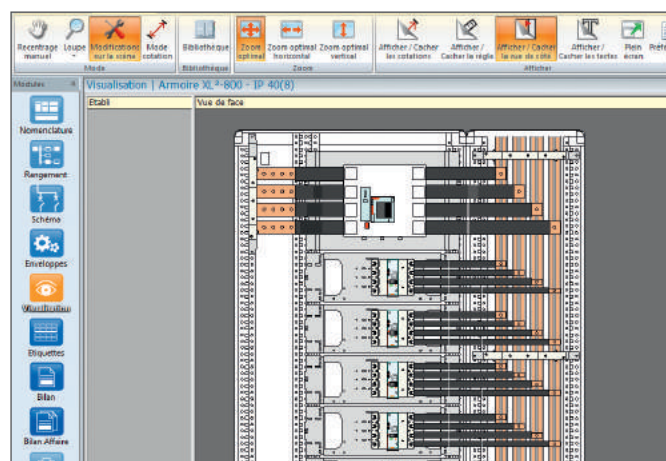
Recentrage manuel
Loupe
Modifications sur la scène
Mode cotation
Mode
Bibliothèque
Bibliothèque
Zoom optimal
Zoom optimal horizontal
Zoom optimal vertical
Zoom
Afficher / Cacher les cotations
Afficher / Cacher la règle
Afficher / Cacher la vue de côté
Afficher / Cacher les textes
Plein écran
Préf
Afficher

Modules
Nomenclature
Rangement
Schéma
Enveloppes
Visualisation
Etiquettes
Bilan
Bilan Affaire

Visualisation | Armoire XL³-800 - IP 40(8)
Etabli
Vue de face